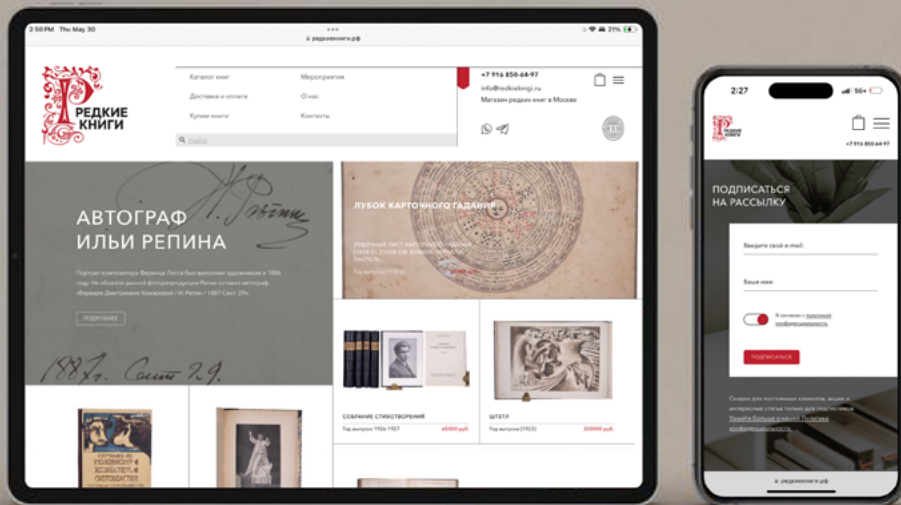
2:50 PM Thu May 30

редкиекниги.рф

21%

РЕДКИЕ КНИГИ

Каталог книг
Доставка и оплата
Купим книги

Мероприятия
О нас
Контакты

Найти

+7 916 850-64-97
info@redkiekniigi.ru
Магазин редких книг в Москве

АВТОГРАФ ИЛЬИ РЕПИНА

Портрет композитора Ференца Листа был выполнен художником в 1886 году. На обороте данной фоторепродукции Репин оставил автограф: «Варваре Дмитриевне Комаровой / И. Репин / 1887 Сент. 29».

ПОДРОБНЕЕ

1887г. Сент 29.

ЛУБОК КАРТОЧНОГО ГАДАНИЯ

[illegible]

СОБРАНИЕ СТИХОТВОРЕНИЙ
Год выпуска 1906-1907
65000 руб.

ШТЕТЛ
Год выпуска [1923]
250000 руб.

2:27

50+

РЕДКИЕ КНИГИ

+7 916 850-64-97

ПОДПИСАТЬСЯ НА РАССЫЛКУ

Введите свой e-mail:

Ваше имя:

Я согласен с политикой конфиденциальности.

ПОДПИСАТЬСЯ

Скидки для постоянных клиентов, акции и интересные статьи только для подписчиков. Узнайте больше о нашей Политике конфиденциальности.

редкиекниги.рф